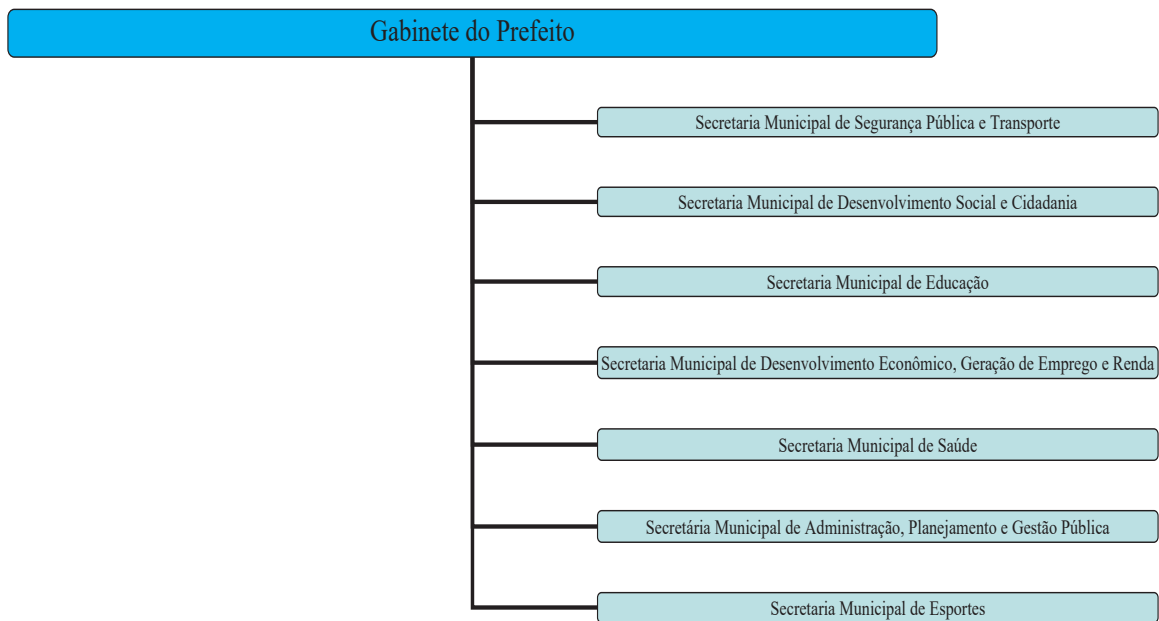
Gabinete do Prefeito

Secretaria Municipal de Segurança Pública e Transporte

Secretaria Municipal de Desenvolvimento Social e Cidadania

Secretaria Municipal de Educação

Secretaria Municipal de Desenvolvimento Econômico, Geração de Emprego e Renda

Secretaria Municipal de Saúde

Secretária Municipal de Administração, Planejamento e Gestão Pública

Secretaria Municipal de Esportes